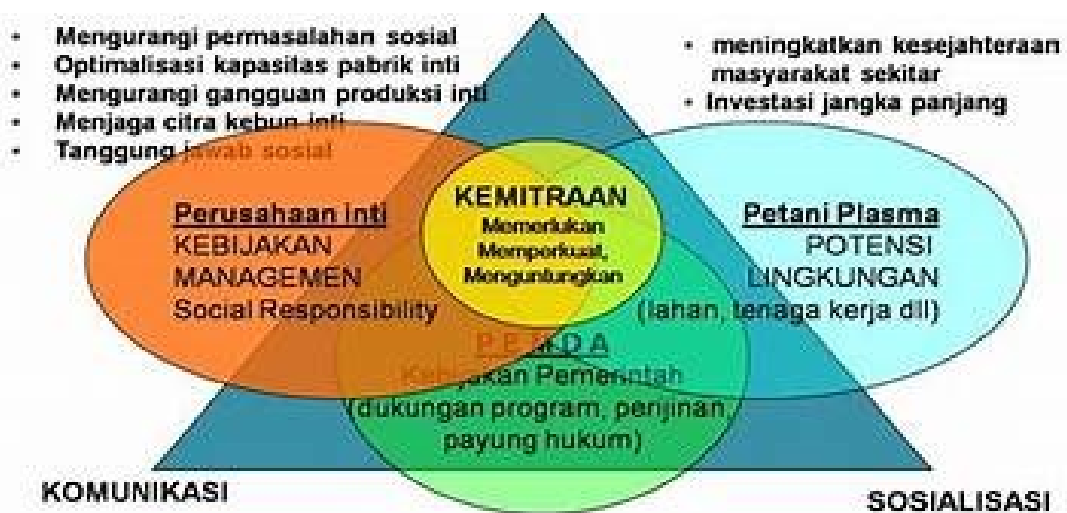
- Mengurangi permasalahan sosial
- Optimalisasi kapasitas pabrik inti
- Mengurangi gangguan produksi inti
- Menjaga citra kebun inti
- Tanggung jawab sosial

- meningkatkan kesejahteraan masyarakat sekitar
- Investasi jangka panjang

Perusahaan inti
KEBIJAKAN
MANAGEMEN
Social Responsibility

KEMITRAAN
Memerlukan
Memperkuat,
Menguntungkan

Petani Plasma
POTENSI
LINGKUNGAN
(lahan, tenaga kerja dll)

P E M D A
Kebijakan Pemerintah
(dukungan program, perijinan
payung hukum)

KOMUNIKASI

SOSIALISASI